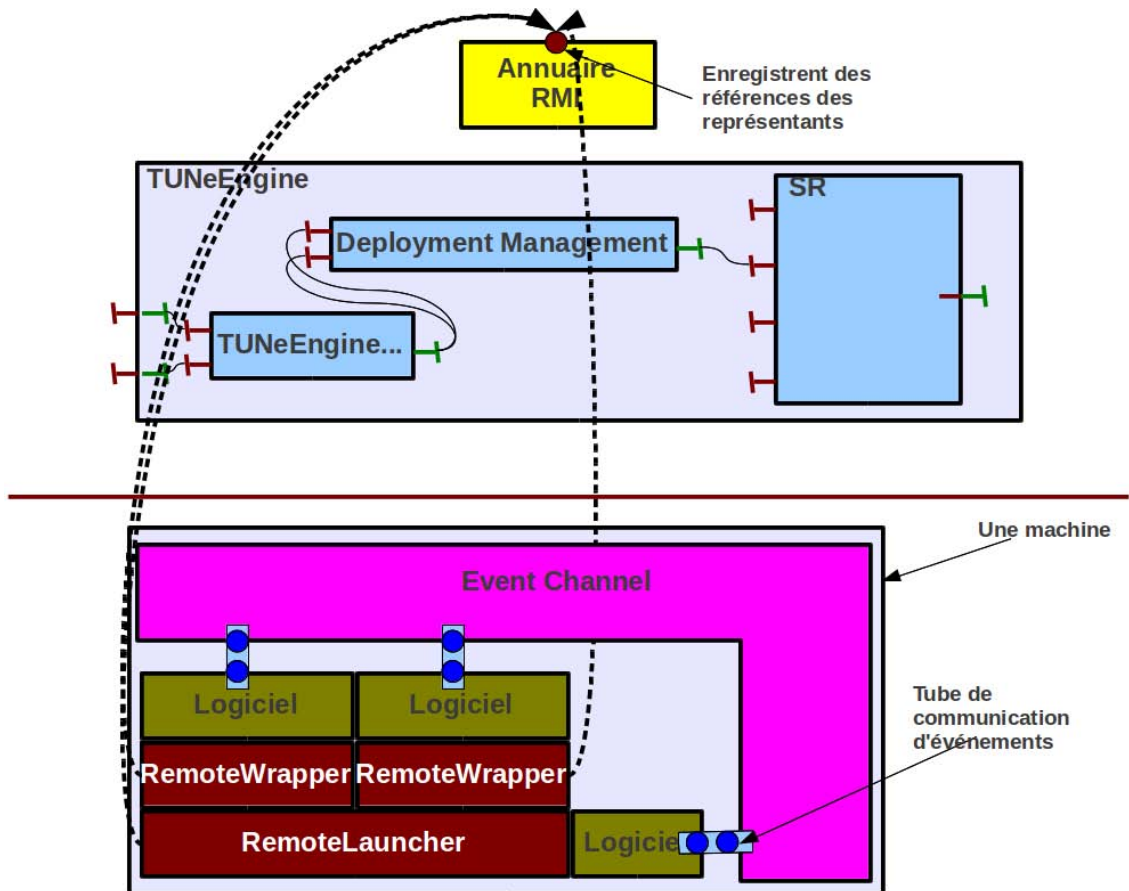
Annuaire RMI

Enregistrent des références des représentants

TUNeEngine

Deployment Management

SR

TUNeEngine...

Une machine

Event Channel

Logiciel

Logiciel

Tube de communication d'événements

RemoteWrapper

RemoteWrapper

RemoteLauncher

Logiciel